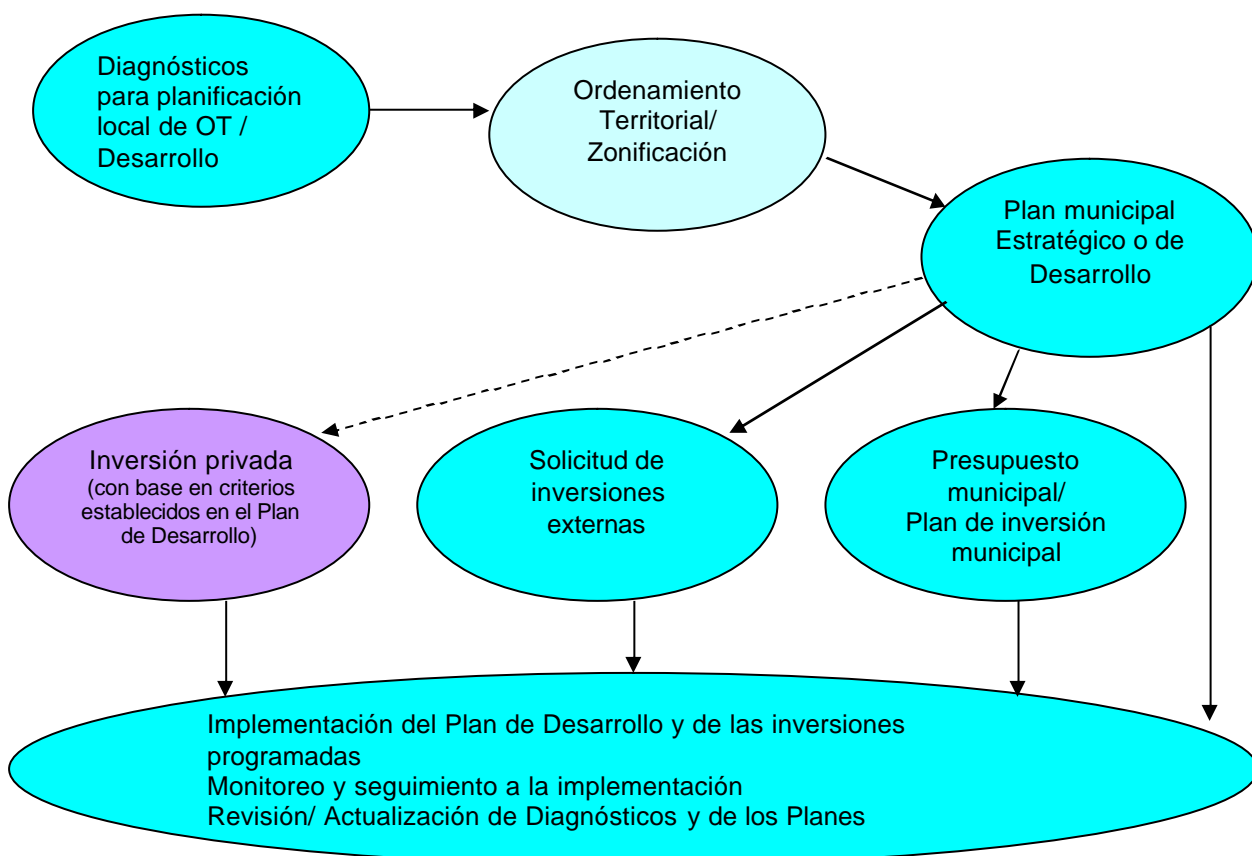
Diagnósticos para planificación local de OT / Desarrollo

Ordenamiento Territorial/ Zonificación

Plan municipal Estratégico o de Desarrollo

Inversión privada (con base en criterios establecidos en el Plan de Desarrollo)

Solicitud de inversiones externas

Presupuesto municipal/ Plan de inversión municipal

Implementación del Plan de Desarrollo y de las inversiones programadas
Monitoreo y seguimiento a la implementación
Revisión/ Actualización de Diagnósticos y de los Planes